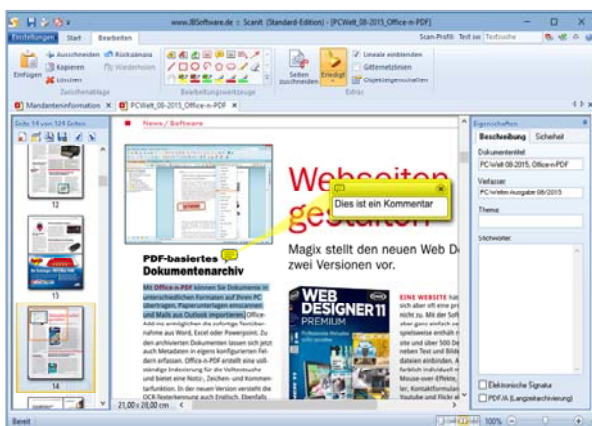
www.IBSoftware.de : ScanIt (Standard-Edition) - [PCWelt_08-2015_Office-n-PDF]

Einstellungen Start Bearbeiten

Scan-Profil: Test sw Textsuche

Ausschneiden Rückgängig Kopieren Wiederholen Löschen Einfügen Zwischenablage

Bearbeitungswerkzeuge

Seiten zuschneiden Erledigt

Lineale einblenden Gitternetzlinien Objekteigenschaften

Extras

Mandanteninformation PCWelt_08-2015_Office-n-PDF

Seite 14 von 124 Seiten

12

13

14

News / Software

Webseiten gestalten

Dies ist ein Kommentar

Magix stellt den neuen Web D zwei Versionen vor.

PDF-basiertes Dokumentenarchiv

Mit Office-n-PDF können Sie Dokumente in unterschiedlichen Formaten auf Ihrem PC übertragen, Papierunterlagen einscannen und Mails aus Outlook importieren. Office-Add-ins ermöglichen die sofortige Textübernahme aus Word, Excel oder Powerpoint. Zu den archivierten Dokumenten lassen sich jetzt auch Metadaten in eigens konfigurierten Feldern erfassen. Office-n-PDF erstellt eine vollständige Indexierung für die Volltextsuche und bietet eine Notiz-, Zeichen- und Kommentarfunktion. In der neuen Version versteht die OCR-Texterkennung auch Englisch. Ebenfalls

WEB DESIGNER 11 PREMIUM

EINE WEBSITE

21,00 x 28,00 cm

Eigenschaften

Beschreibung Sicherheit

Dokumenttitel
PCWelt 08-2015, Office-n-PDF

Verfasser
PC-Welt Ausgabe 08/2015

Thema

Stichwörter

Elektronische Signatur

PDF/A (Langzeitarchivierung)

Bereit

100%